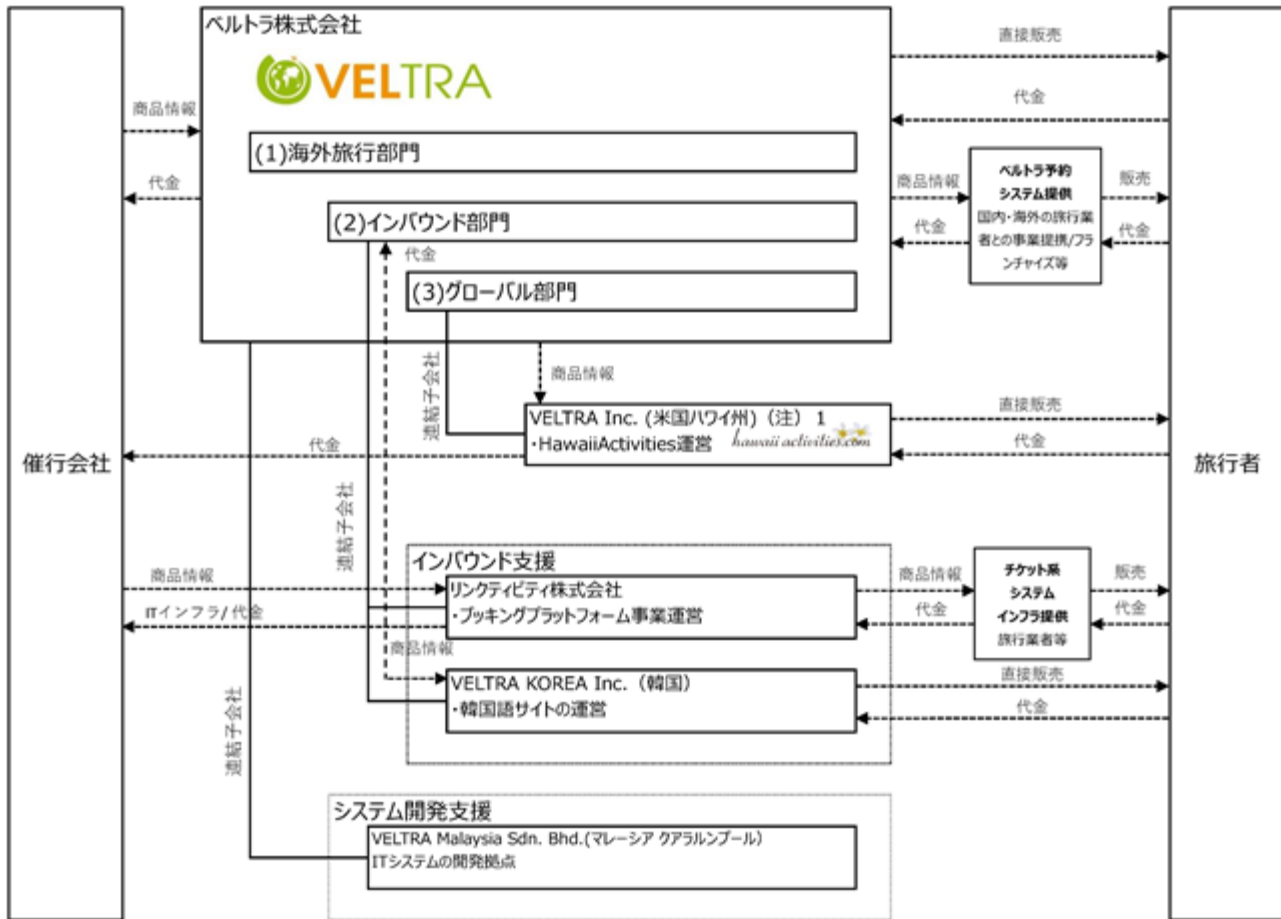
ベルトラ株式会社

VELTRA

(1)海外旅行部門

(2)インバウンド部門

(3)グローバル部門

催行会社

旅行者

商品情報

代金

直接販売

代金

商品情報

代金

ベルトラ予約システム提供
国内・海外の旅行業者との事業提携/フランチャイズ等

販売

代金

代金

連結子会社

商品情報

VELTRA Inc.（米国ハワイ州）（注） 1
・HawaiiActivities運営

hawaii activities.com

直接販売

代金

代金

連結子会社

インバウンド支援

商品情報

リンクティビティ株式会社
・ブッキングプラットフォーム事業運営

ITインフラ/ 代金

商品情報

代金

チケット系システムインフラ提供
旅行業者等

販売

代金

商品情報

VELTRA KOREA Inc.（韓国）
・韓国語サイトの運営

直接販売

代金

連結子会社

システム開発支援

VELTRA Malaysia Sdn. Bhd.(マレーシア クアラルンプール)
ITシステムの開発拠点